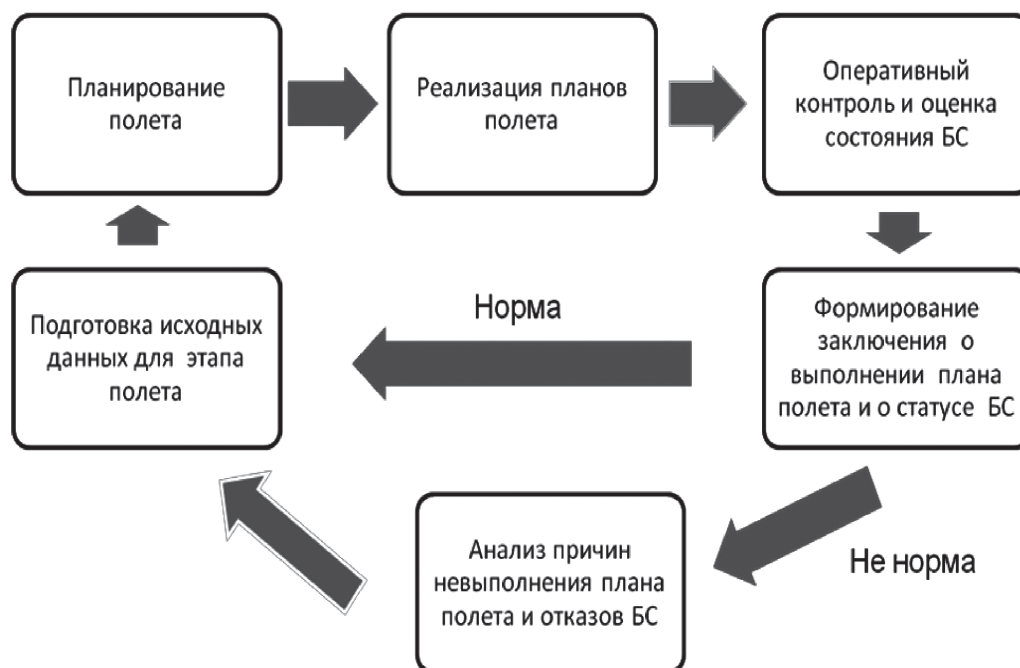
Планирование полета

Реализация планов полета

Оперативный контроль и оценка состояния БС

Формирование заключения о выполнении плана полета и о статусе БС

Норма

Подготовка исходных данных для этапа полета

Не норма

Анализ причин невыполнения плана полета и отказов БС